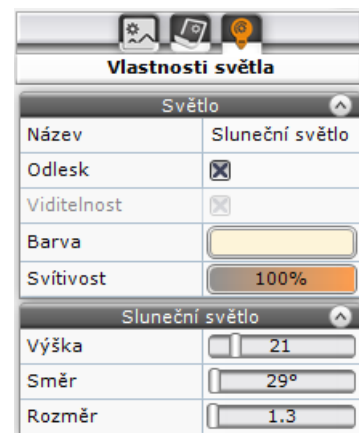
Vlastnosti světla

Světlo

| Název | Sluneční světlo |
|---|---|
| Odlesk | ☒ |
| Viditelnost | ☒ |
| Barva | |
| Svítivost | 100% |

Sluneční světlo

| Výška | 21 |
|---|---|
| Směr | 29° |
| Rozměr | 1.3 |